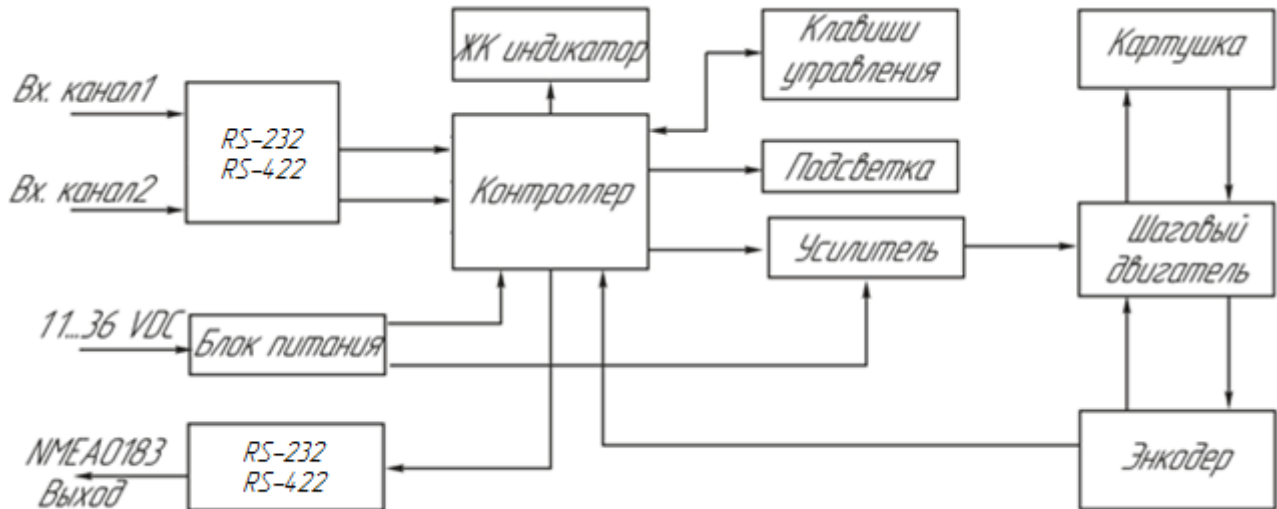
ЖК индикатор

Клавиши управления

Картушка

Вх. канал1

Вх. канал2

RS-232
RS-422

Контроллер

Подсветка

Усилитель

Шаговый двигатель

11...36 VDC

Блок питания

NMEA0183
Выход

RS-232
RS-422

Энкодер